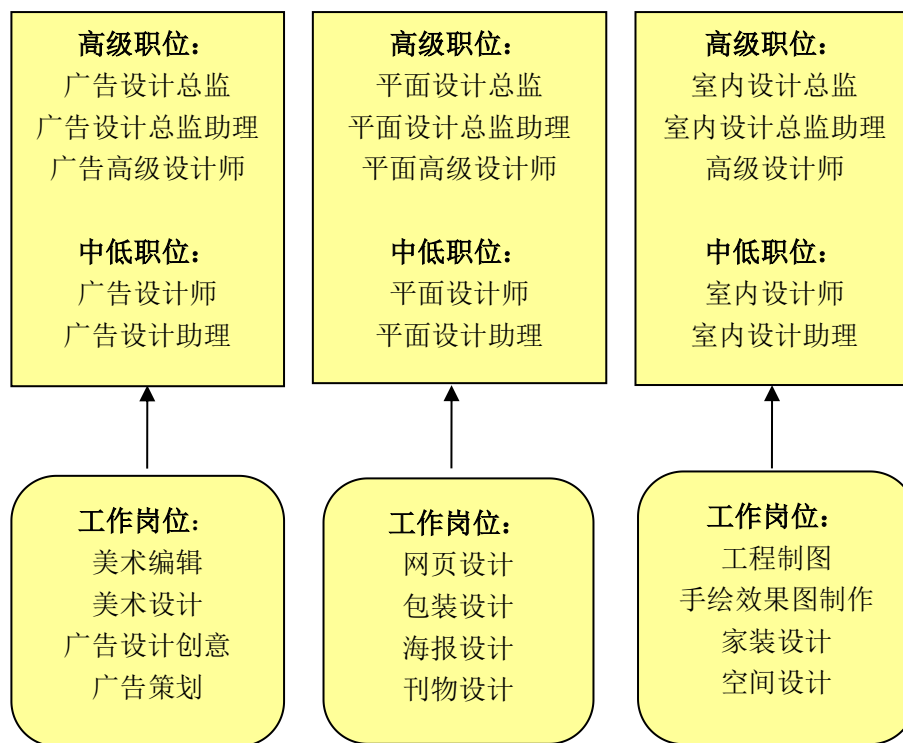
高级职位：
广告设计总监
广告设计总监助理
广告高级设计师

中低职位：
广告设计师
广告设计助理

高级职位：
平面设计总监
平面设计总监助理
平面高级设计师

中低职位：
平面设计师
平面设计助理

高级职位：
室内设计总监
室内设计总监助理
高级设计师

中低职位：
室内设计师
室内设计助理

工作岗位：
美术编辑
美术设计
广告设计创意
广告策划

工作岗位：
网页设计
包装设计
海报设计
刊物设计

工作岗位：
工程制图
手绘效果图制作
家装设计
空间设计